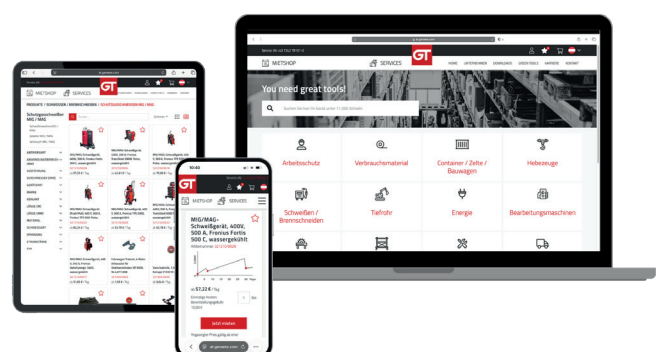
GT

MIETSHOP

SERVICES

HOME UNTERNEHMEN DOWNLOADS GREEN TOOLS KARRIERE KONTAKT

You need great tools!

Arbeitsschutz

Verbrauchsmaterial

Container / Zelte / Bauwagen

Hebezeuge

Schweißen / Brennschneiden

Tiefbau

Energie

Bearbeitungsmaschinen

Schutzgasschweißen MIG / MAG

PRODUKTE / SCHWEISSEN / BRENNSCHNEIDEN / SCHUTZGASSCHWEISSEN MIG / MAG

10:40

MIETSHOP

SERVICES

MIG/MAG-Schweißgerät, 400V, 500 A, Fronius Fortis 500 C, wassergekühlt

ab 57,22 € / Tag

Jetzt mieten

de.gerstel.com